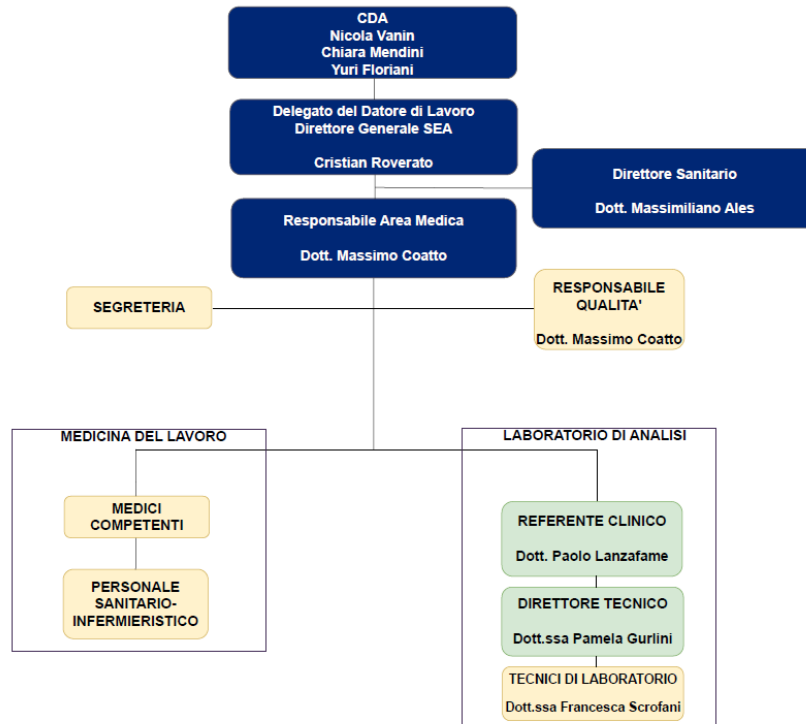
CDA
Nicola Vanin
Chiara Mendini
Yuri Floriani

Delegato del Datore di Lavoro
Direttore Generale SEA

Cristian Roverato

Direttore Sanitario

Dott. Massimiliano Ales

Responsabile Area Medica

Dott. Massimo Coatto

SEGRETERIA

RESPONSABILE QUALITA'

Dott. Massimo Coatto

MEDICINA DEL LAVORO

MEDICI COMPETENTI

PERSONALE SANITARIO-INFERMIERISTICO

LABORATORIO DI ANALISI

REFERENTE CLINICO

Dott. Paolo Lanzafame

DIRETTORE TECNICO

Dott.ssa Pamela Gurlini

TECNICI DI LABORATORIO

Dott.ssa Francesca Scrofani